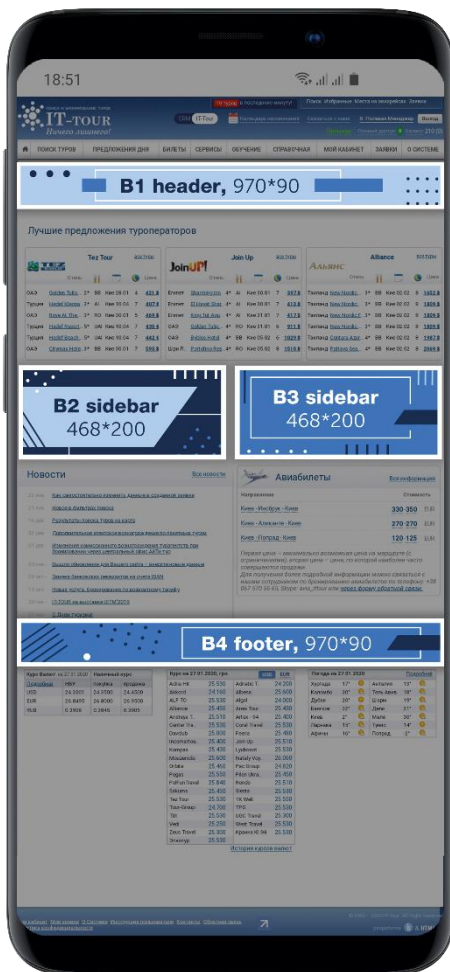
18:51

IT-TOUR
Ничего лишнего!

ПОИСК ТУРОВ | ПРЕДЛОЖЕНИЯ ДНЯ | БИЛЕТЫ | СЕРВИСЫ | ОБУЧЕНИЕ | СПРАВОЧНАЯ | МОЙ КАБИНЕТ | ЗАЯВКИ | О СИСТЕМЕ

B1 header, 970*90

Лучшие предложения туроператоров

Tez Tour

Join Up

Alliance

B2 sidebar
468*200

B3 sidebar
468*200

Новости

Все новости

Авиабилеты

Киев - Инсбрук - Киев 330 350
Киев - Аликанте - Киев 270 270
Киев - Попрад - Киев 120 125

B4 footer, 970*90

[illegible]